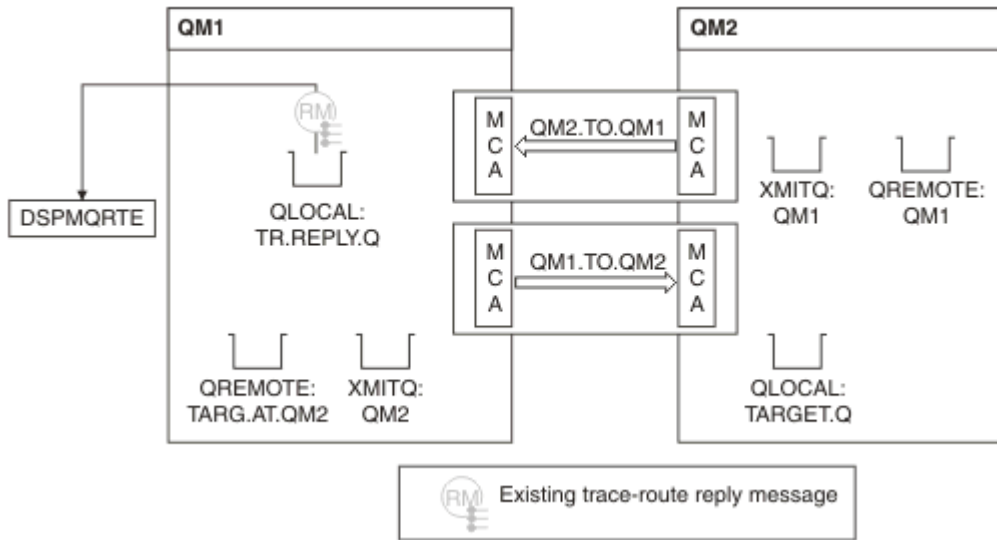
QM1

QM2

RM

DSPMQRTE

QLOCAL:
TR.REPLY.Q

M
C
A

QM2.TO.QM1

M
C
A

M
C
A

QM1.TO.QM2

M
C
A

XMITQ:
QM1

QREMOTE:
QM1

QREMOTE:
TARG.AT.QM2

XMITQ:
QM2

QLOCAL:
TARGET.Q

RM

Existing trace-route reply message